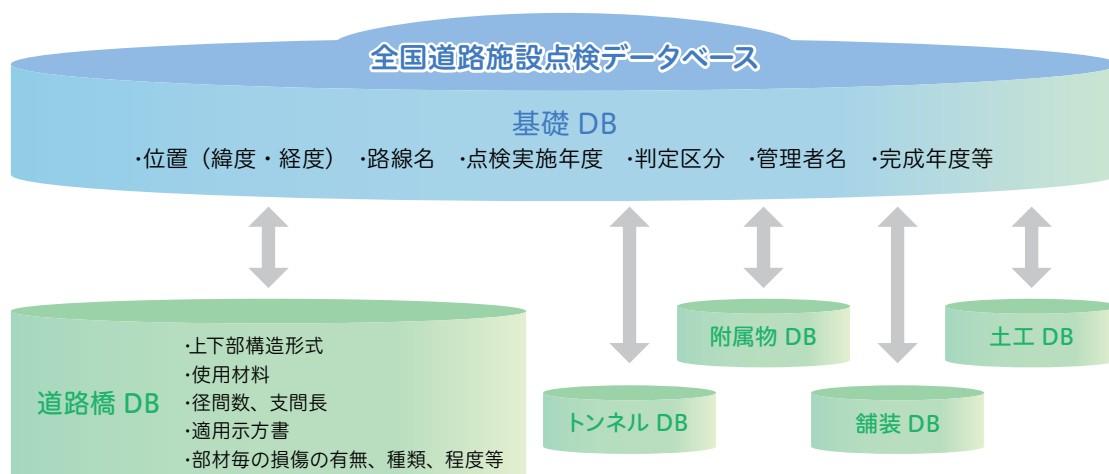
全国道路施設点検データベース

基礎 DB
・位置（緯度・経度） ・路線名 ・点検実施年度 ・判定区分 ・管理者名 ・完成年度等

道路橋 DB
・上下部構造形式
・使用材料
・径間数、支間長
・適用示方書
・部材毎の損傷の有無、種類、程度等

トンネル DB

附属物 DB

舗装 DB

土工 DB